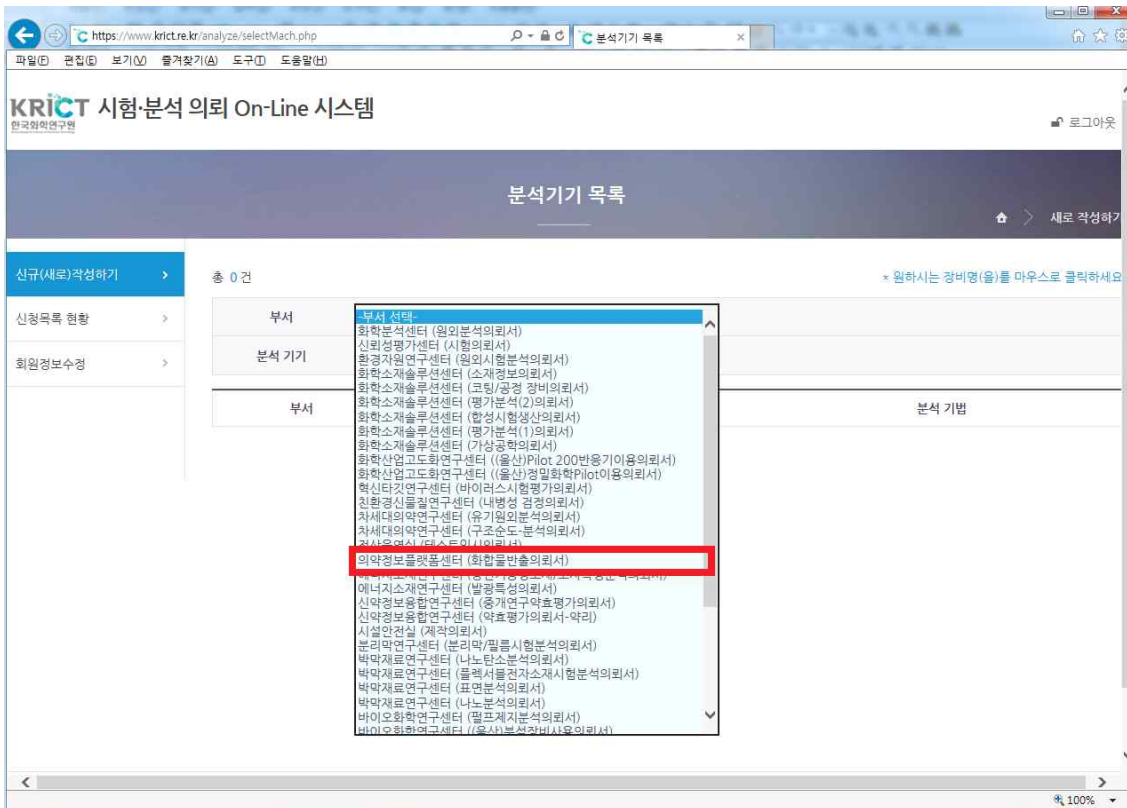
https://www.krict.re.kr/analyze/selectMach.php
분석기기 목록
파일(F) 편집(E) 보기(V) 즐겨찾기(A) 도구(T) 도움말(H)

KRICT 한국화학연구원 시험·분석 의뢰 On-Line 시스템

로그아웃

분석기기 목록

새로 작성하기

신규(새로)작성하기
신청목록 현황
회원정보수정

총 0건

* 원하시는 장비명(을)를 마우스로 클릭하세요

부서
분석 기기

부서
분석 기법

-부서 선택-
화학분석센터 (원외분석의뢰서)
신뢰성평가센터 (시험의뢰서)
환경자원연구센터 (원외시험분석의뢰서)
화학소재솔루션센터 (소재정보의뢰서)
화학소재솔루션센터 (코팅/공정 장비의뢰서)
화학소재솔루션센터 (평가분석(2)의뢰서)
화학소재솔루션센터 (합성시험생산의뢰서)
화학소재솔루션센터 (평가분석(1)의뢰서)
화학소재솔루션센터 (가상공학의뢰서)
화학산업고도화연구센터 ((울산)Pilot 200반응기이용의뢰서)
화학산업고도화연구센터 ((울산)정밀화학Pilot이용의뢰서)
혁신타깃연구센터 (바이러스시험평가의뢰서)
친환경신물질연구센터 (내병성 검정의뢰서)
차세대의약연구센터 (유기원외분석의뢰서)
차세대의약연구센터 (구조순도-분석의뢰서)
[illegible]
의약정보플랫폼센터 (화합물반출의뢰서)
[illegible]
에너지소재연구센터 (발광특성의뢰서)
신약정보융합연구센터 (중개연구약효평가의뢰서)
신약정보융합연구센터 (약효평가의뢰서-약리)
시설안전실 (제작의뢰서)
분리막연구센터 (분리막/필름시험분석의뢰서)
박막재료연구센터 (나노탄소분석의뢰서)
박막재료연구센터 (플렉서블전자소재시험분석의뢰서)
박막재료연구센터 (표면분석의뢰서)
박막재료연구센터 (나노분석의뢰서)
바이오화학연구센터 (펄프제지분석의뢰서)
바이오화학연구센터 ((울산)부설장비사용의뢰서)

100%